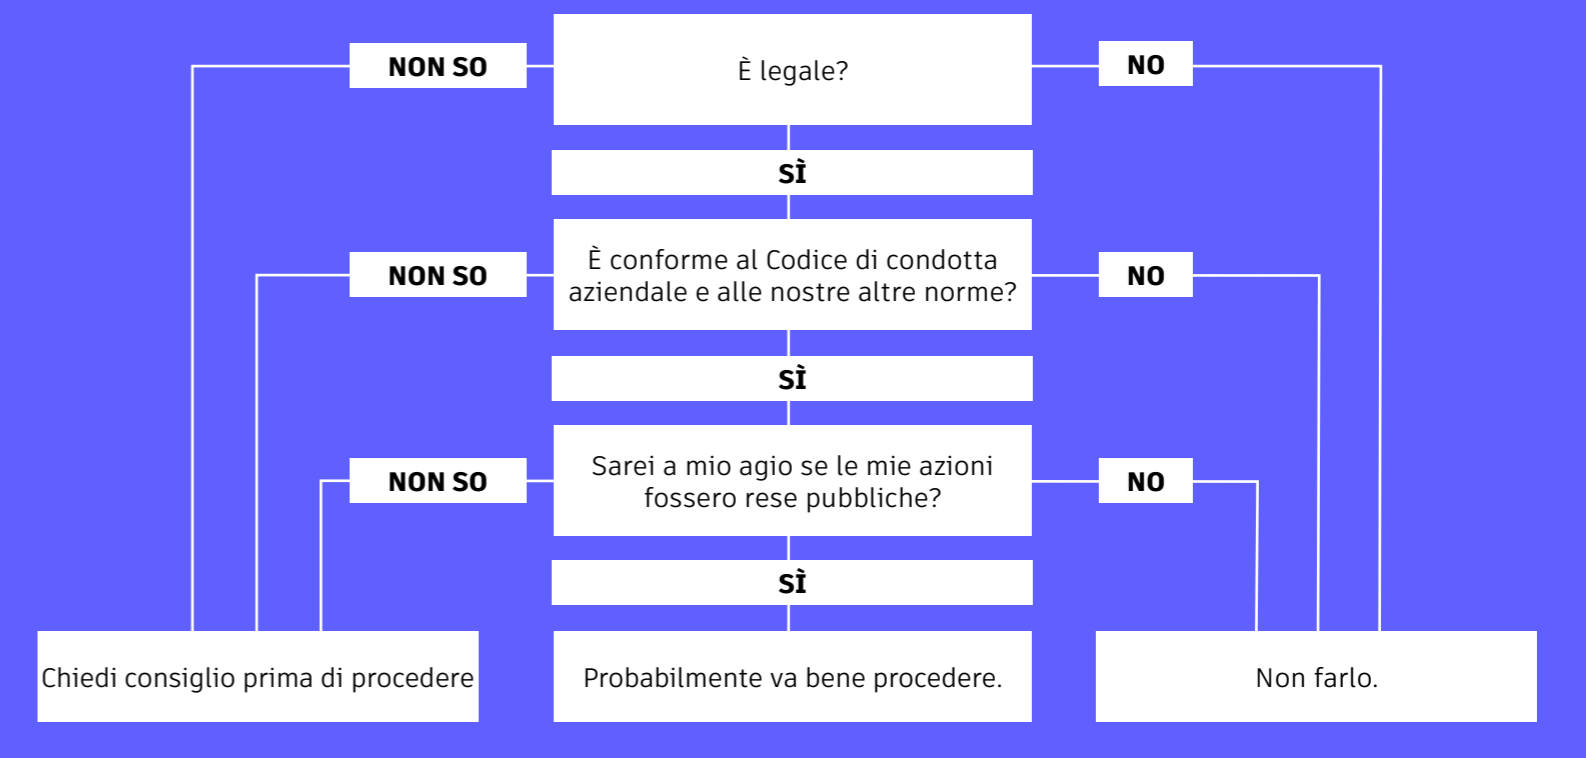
NON SO

È legale?

NO

SÌ

NON SO

È conforme al Codice di condotta aziendale e alle nostre altre norme?

NO

SÌ

NON SO

Sarei a mio agio se le mie azioni fossero rese pubbliche?

NO

SÌ

Chiedi consiglio prima di procedere

Probabilmente va bene procedere.

Non farlo.